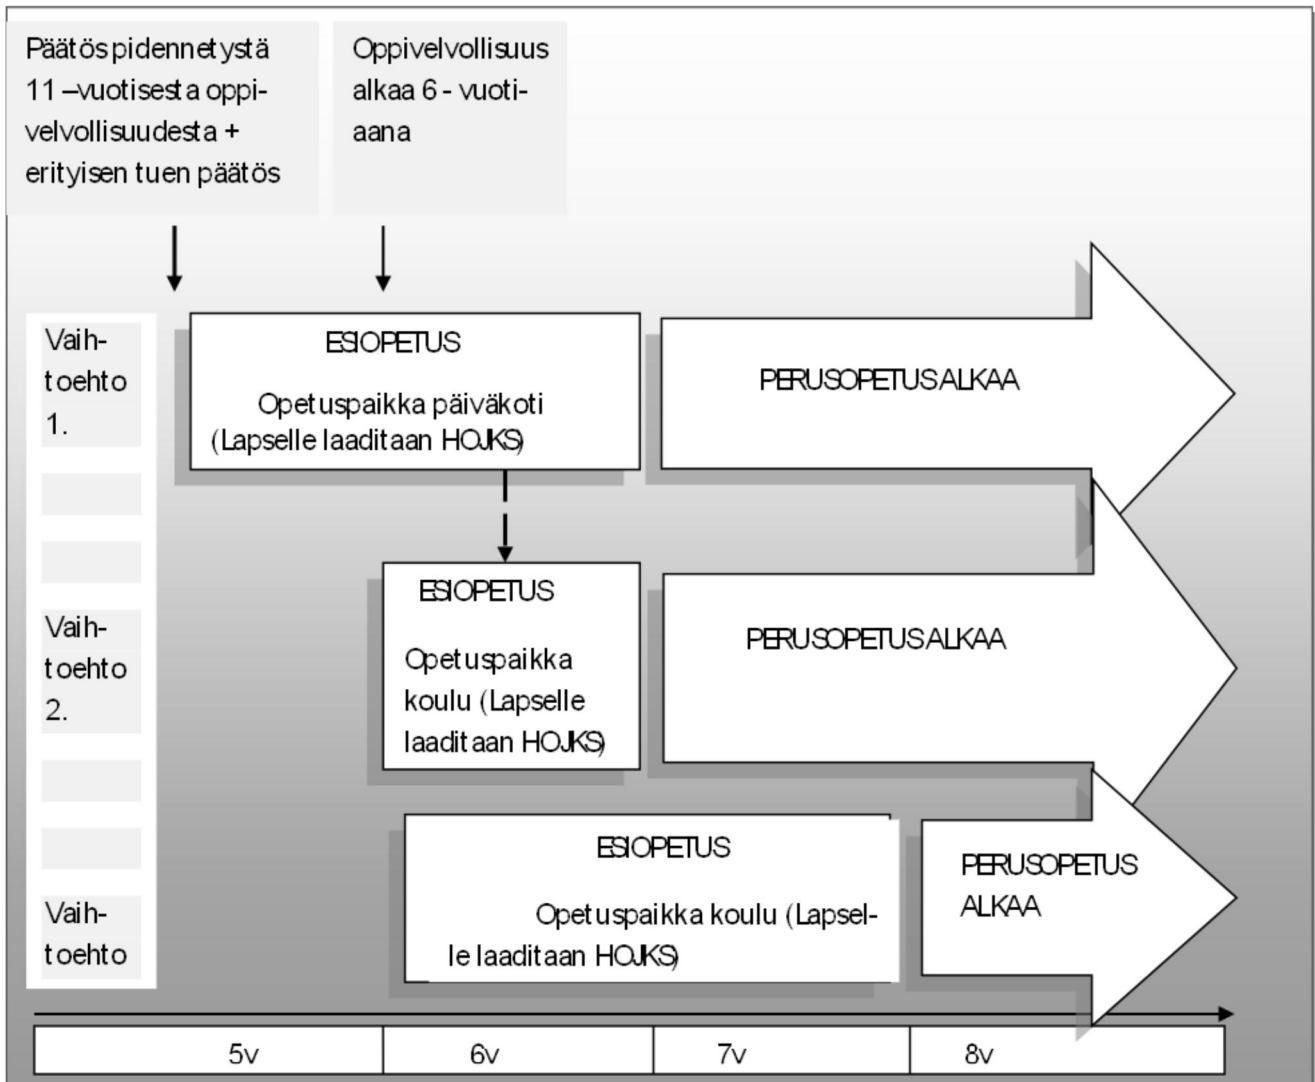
Päätös pidennetystä 11 –vuotisesta oppivelvollisuudesta + erityisen tuen päätös

Oppivelvollisuus alkaa 6 - vuotiaana

Vaihtoehto 1.

ESIOPETUS

Opetuspaikka päiväkoti (Lapselle laaditaan HOJKS)

PERUSOPETUS ALKAA

Vaihtoehto 2.

ESIOPETUS

Opetuspaikka koulu (Lapselle laaditaan HOJKS)

PERUSOPETUS ALKAA

Vaihtoehto

ESIOPETUS

Opetuspaikka koulu (Lapselle laaditaan HOJKS)

PERUSOPETUS ALKAA

| | 5v | 6v | 7v | 8v |
|---|---|---|---|---|